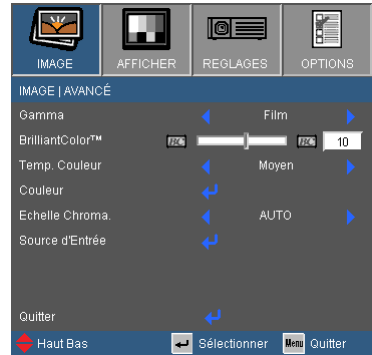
IMAGE
AFFICHER
REGLAGES
OPTIONS

IMAGE | AVANCÉ

| | |
|---|---|
| Gamma | Film |
| BrilliantColor™ | 10 |
| Temp. Couleur | Moyen |
| Couleur | |
| Echelle Chroma. | AUTO |
| Source d'Entrée | |

Quitter

Haut Bas
Sélectionner
Menu Quitter